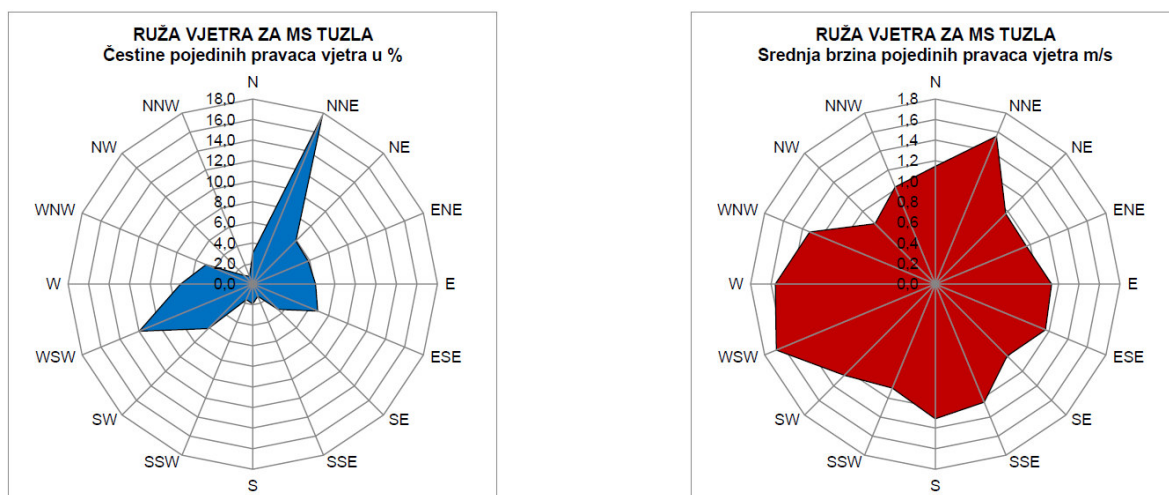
RUŽA VJETRA ZA MS TUZLA
Čestine pojedinih pravaca vjetra u %

N
NNE
NE
ENE
E
ESE
SE
SSE
S
SSW
SW
WSW
W
WNW
NW
NNW

18,0
16,0
14,0
12,0
10,0
8,0
6,0
4,0
2,0
0,0

RUŽA VJETRA ZA MS TUZLA
Srednja brzina pojedinih pravaca vjetra m/s

N
NNE
NE
ENE
E
ESE
SE
SSE
S
SSW
SW
WSW
W
WNW
NW
NNW

1,8
1,6
1,4
1,2
1,0
0,8
0,6
0,4
0,2
0,0